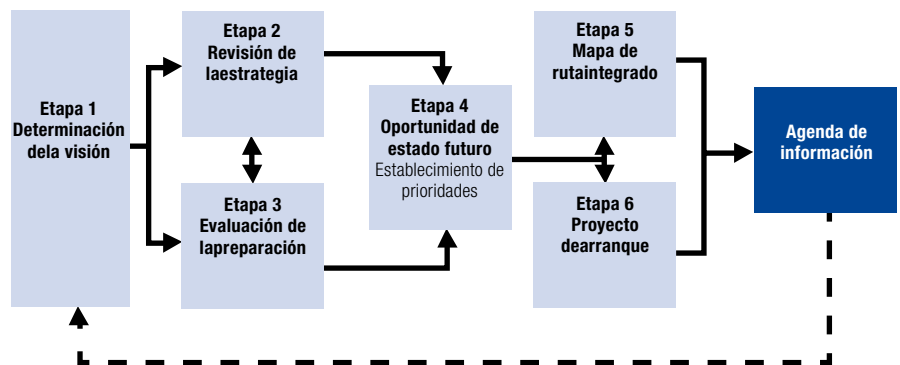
Etapa 1
Determinación dela visión

Etapa 2
Revisión de laestrategia

Etapa 3
Evaluación de lapreparación

Etapa 4
Oportunidad de estado futuro
Establecimiento de prioridades

Etapa 5
Mapa de rutaintegrado

Etapa 6
Proyecto dearranque

Agenda de información